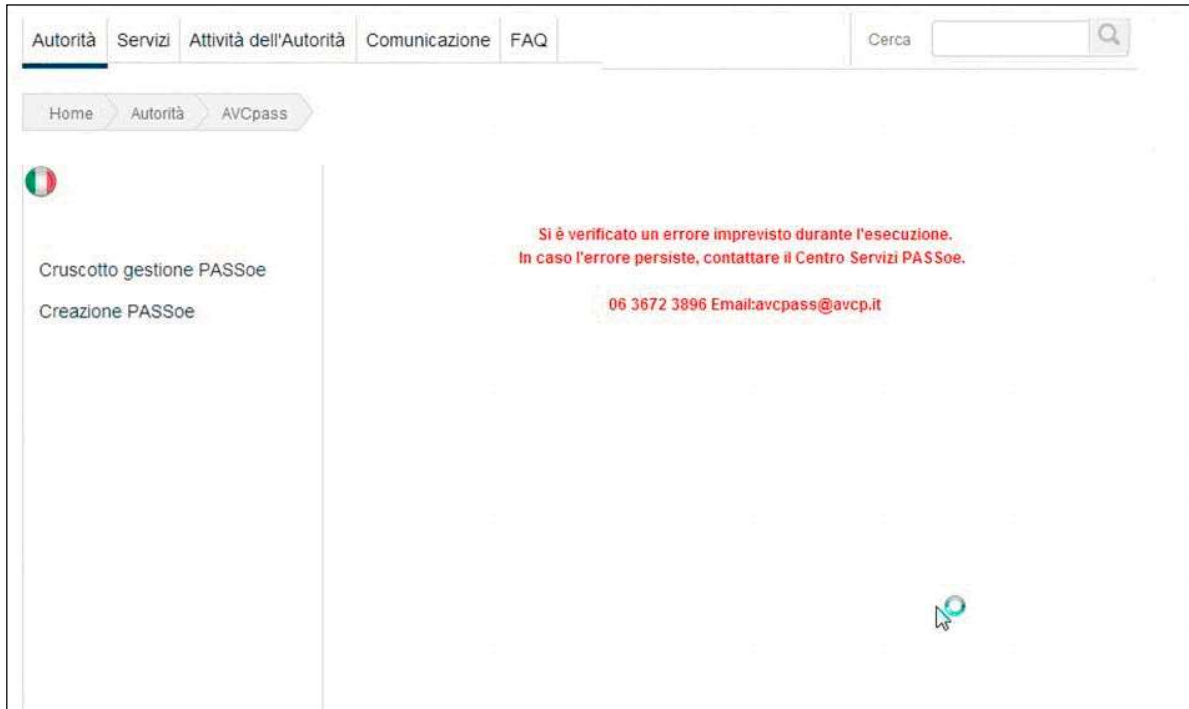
Autorità Servizi Attività dell'Autorità Comunicazione FAQ

Cerca

Home Autorità AVCpass

Cruscotto gestione PASSoe

Creazione PASSoe

Si è verificato un errore imprevisto durante l'esecuzione.
In caso l'errore persiste, contattare il Centro Servizi PASSoe.

06 3672 3896 Email:avcpass@avcp.it